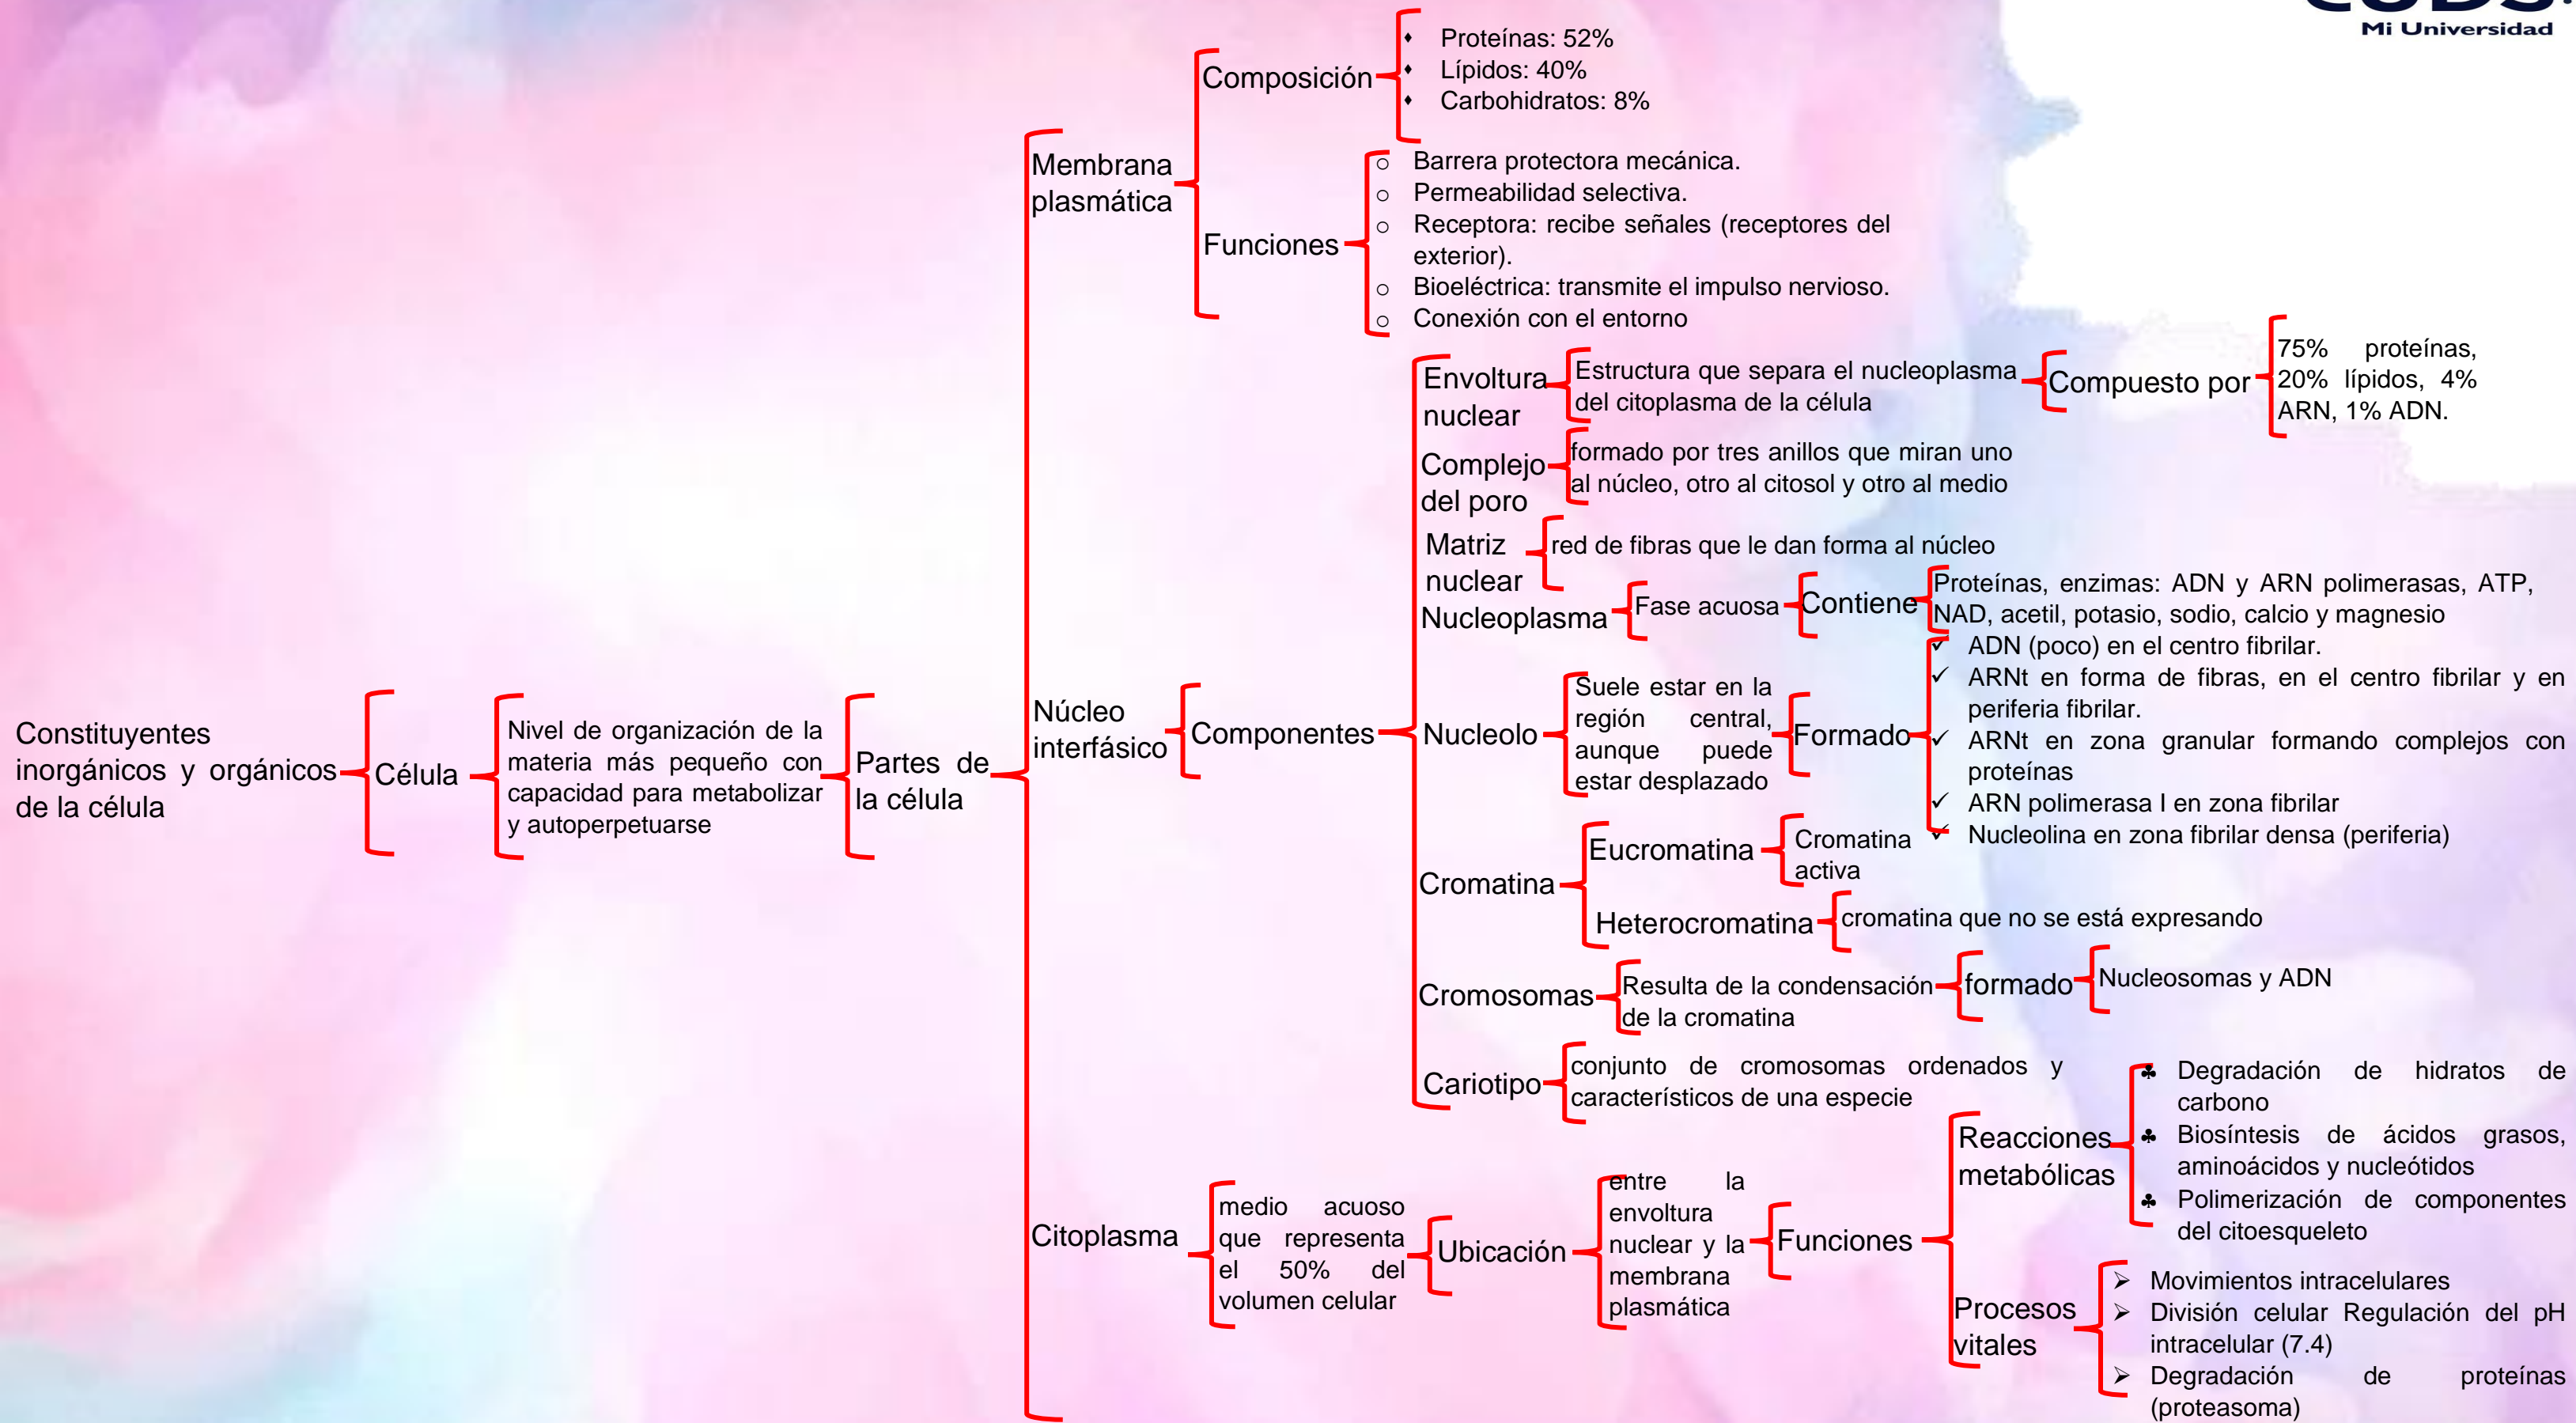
Mi Universidad

Constituyentes inorgánicos y orgánicos de la célula

Célula

Nivel de organización de la materia más pequeño con capacidad para metabolizar y autoperpetuarse

Partes de la célula

Membrana plasmática

Composición
- Proteínas: 52%
- Lípidos: 40%
- Carbohidratos: 8%

Funciones
- Barrera protectora mecánica.
- Permeabilidad selectiva.
- Receptora: recibe señales (receptores del exterior).
- Bioeléctrica: transmite el impulso nervioso.
- Conexión con el entorno

Núcleo interfásico

Componentes

Envoltura nuclear
Estructura que separa el nucleoplasma del citoplasma de la célula
Compuesto por
75% proteínas, 20% lípidos, 4% ARN, 1% ADN.

Complejo del poro
formado por tres anillos que miran uno al núcleo, otro al citosol y otro al medio

Matriz nuclear
red de fibras que le dan forma al núcleo

Nucleoplasma
Fase acuosa
Contiene
Proteínas, enzimas: ADN y ARN polimerasas, ATP, NAD, acetil, potasio, sodio, calcio y magnesio

Nucleolo
Suele estar en la región central, aunque puede estar desplazado
Formado
- ADN (poco) en el centro fibrilar.
- ARNt en forma de fibras, en el centro fibrilar y en periferia fibrilar.
- ARNt en zona granular formando complejos con proteínas
- ARN polimerasa I en zona fibrilar
- Nucleolina en zona fibrilar densa (periferia)

Cromatina
Eucromatina
Cromatina activa
Heterocromatina
cromatina que no se está expresando

Cromosomas
Resulta de la condensación de la cromatina
formado
Nucleosomas y ADN

Cariotipo
conjunto de cromosomas ordenados y característicos de una especie

Citoplasma

medio acuoso que representa el 50% del volumen celular

Ubicación
entre la envoltura nuclear y la membrana plasmática

Funciones

Reacciones metabólicas
- Degradación de hidratos de carbono
- Biosíntesis de ácidos grasos, aminoácidos y nucleótidos
- Polimerización de componentes del citoesqueleto

Procesos vitales
- Movimientos intracelulares
- División celular Regulación del pH intracelular (7.4)
- Degradación de proteínas (proteasoma)